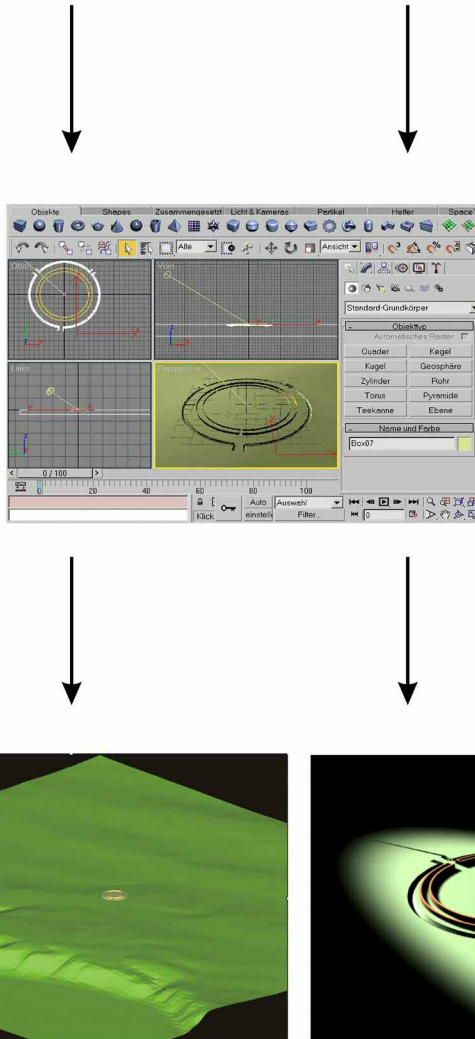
Objekte | Shapes | Zusammengesetzt | Licht & Kameras | Partikel | Helfer | Space

Alle

Ansicht

Oben

Vorn

Links

Perspektive

Standard-Grundkörper

Objekttyp

Automatisches Raster

| Quader | Kegel |
|---|---|
| Kugel | Geosphäre |
| Zylinder | Rohr |
| Torus | Pyramide |
| Teekanne | Ebene |

Name und Farbe

Box07

0 / 100

20 40 60 80 100

Auto

Auswahl

Klick

einstell

Filter...

0